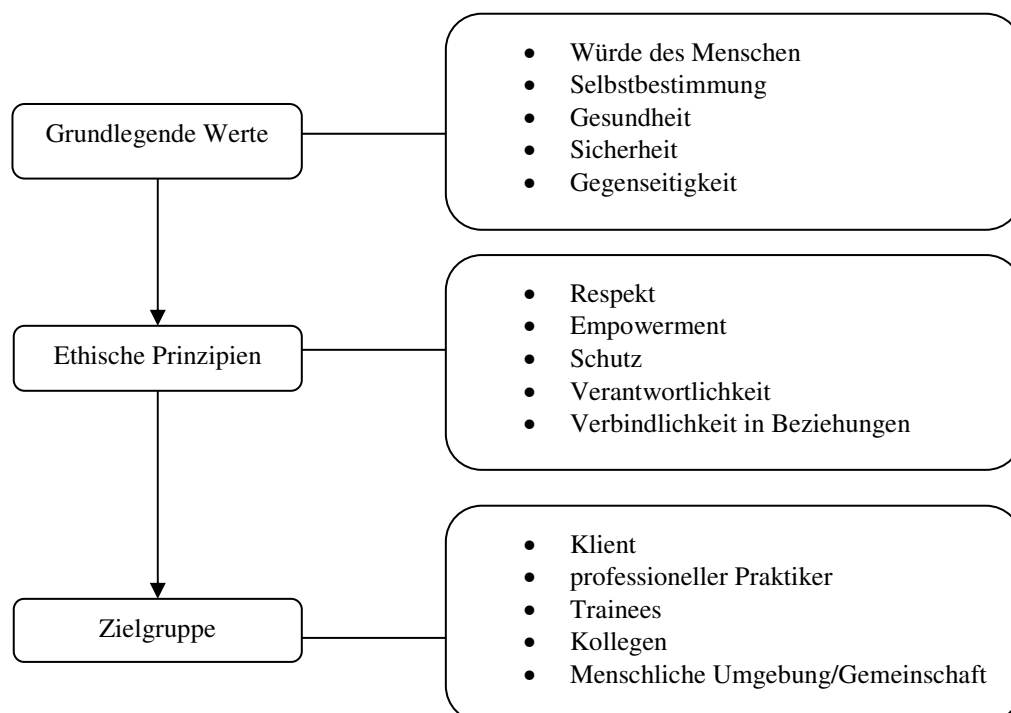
Grundlegende Werte

- Würde des Menschen
- Selbstbestimmung
- Gesundheit
- Sicherheit
- Gegenseitigkeit

Ethische Prinzipien

- Respekt
- Empowerment
- Schutz
- Verantwortlichkeit
- Verbindlichkeit in Beziehungen

Zielgruppe

- Klient
- professioneller Praktiker
- Trainees
- Kollegen
- Menschliche Umgebung/Gemeinschaft